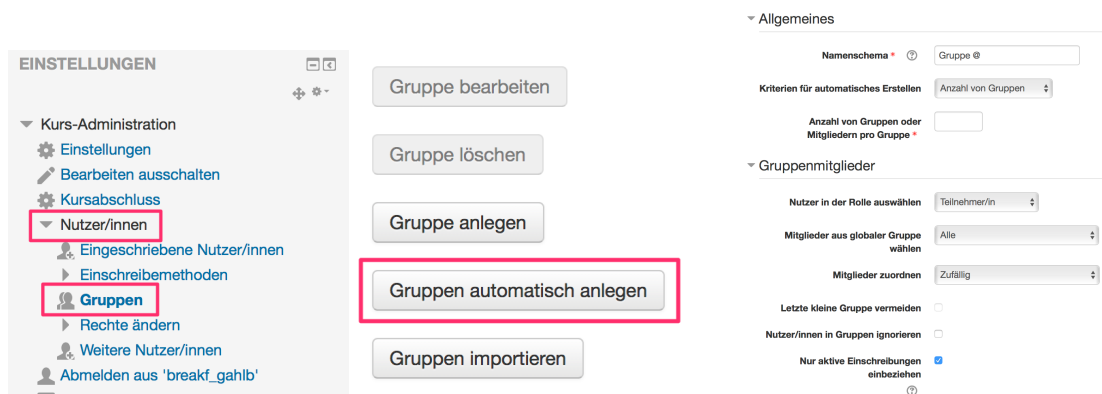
EINSTELLUNGEN

Kurs-Administration
Einstellungen
Bearbeiten ausschalten
Kursabschluss
Nutzer/innen
Eingeschriebene Nutzer/innen
Einschreibemethoden
Gruppen
Rechte ändern
Weitere Nutzer/innen
Abmelden aus 'breakf_gahlb'

Gruppe bearbeiten

Gruppe löschen

Gruppe anlegen

Gruppen automatisch anlegen

Gruppen importieren

Allgemeines

Namenschema * Gruppe @

Kriterien für automatisches Erstellen Anzahl von Gruppen

Anzahl von Gruppen oder Mitgliedern pro Gruppe *

Gruppenmitglieder

Nutzer in der Rolle auswählen Teilnehmer/in

Mitglieder aus globaler Gruppe wählen Alle

Mitglieder zuordnen Zufällig

Letzte kleine Gruppe vermeiden

Nutzer/innen in Gruppen ignorieren

Nur aktive Einschreibungen einbeziehen